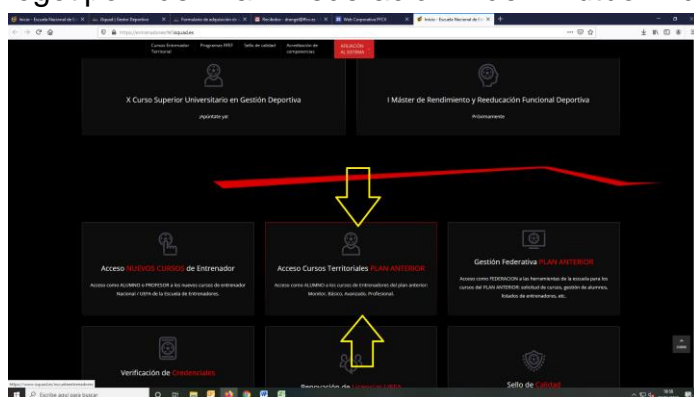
Inicio - Escuela Nacional de | Esquad | Gestor Deportivo | Formulario de adaptación | Recibidos | Web Corporativa RFCV | Inicio - Escuela Nacional de

https://entrenadores.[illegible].esquad.es

Cursos Entrenador Territorial | Programas RPD | Sello de calidad | Acreditación de competencias | ADAPTACIÓN AL SISTEMA

X Curso Superior Universitario en Gestión Deportiva

¡Apúntate ya!

I Máster de Rendimiento y Reeducación Funcional Deportiva

Próximamente

Acceso NUEVOS CURSOS de Entrenador

Acceso como ALUMNO o PROFESOR a los nuevos cursos de entrenador Nacional / UEFA de la Escuela de Entrenadores.

Acceso Cursos Territoriales PLAN ANTERIOR

Acceso como ALUMNO a los cursos de Entrenadores del plan anterior: Monitor, Básico, Avanzado, Profesional.

Gestión Federativa PLAN ANTERIOR

Acceso como FEDERACIÓN a las herramientas de la escuela para los cursos del PLAN ANTERIOR: solicitud de cursos, gestión de alumnos, listados de entrenadores, etc.

Verificación de Credenciales

Renovación de Licencia UEFA

Sello de Calidad

Escribe aquí para buscar